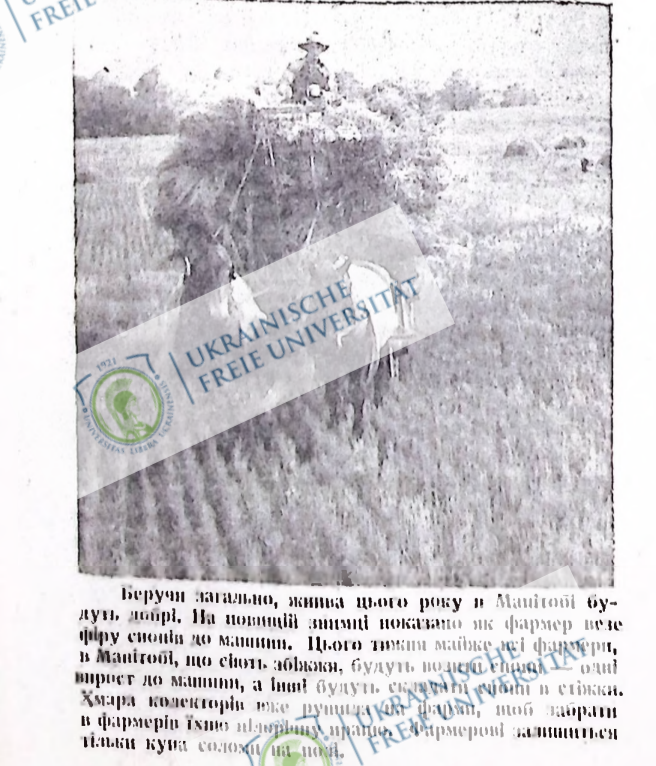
UKRAINISCHE FREIE UNIVERSITÄT

Беручи загально, жнива цього року в Манітобі будуть добрі. На повищій знимці показано як фармер везе фіру снопів до машини. Цього тижня майже всі фармери, в Манітобі, що сіють збіжжя, будуть возити снопи — одні впрост до машини, а інші будуть складати снопи в стіжки. Хмара колекторів вже рушила до фарм, щоб забрати в фармерів їхню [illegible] працю. Фармерові залишиться тільки купа соломи на полі.

UKRAINISCHE FREIE UNIVERSITÄT